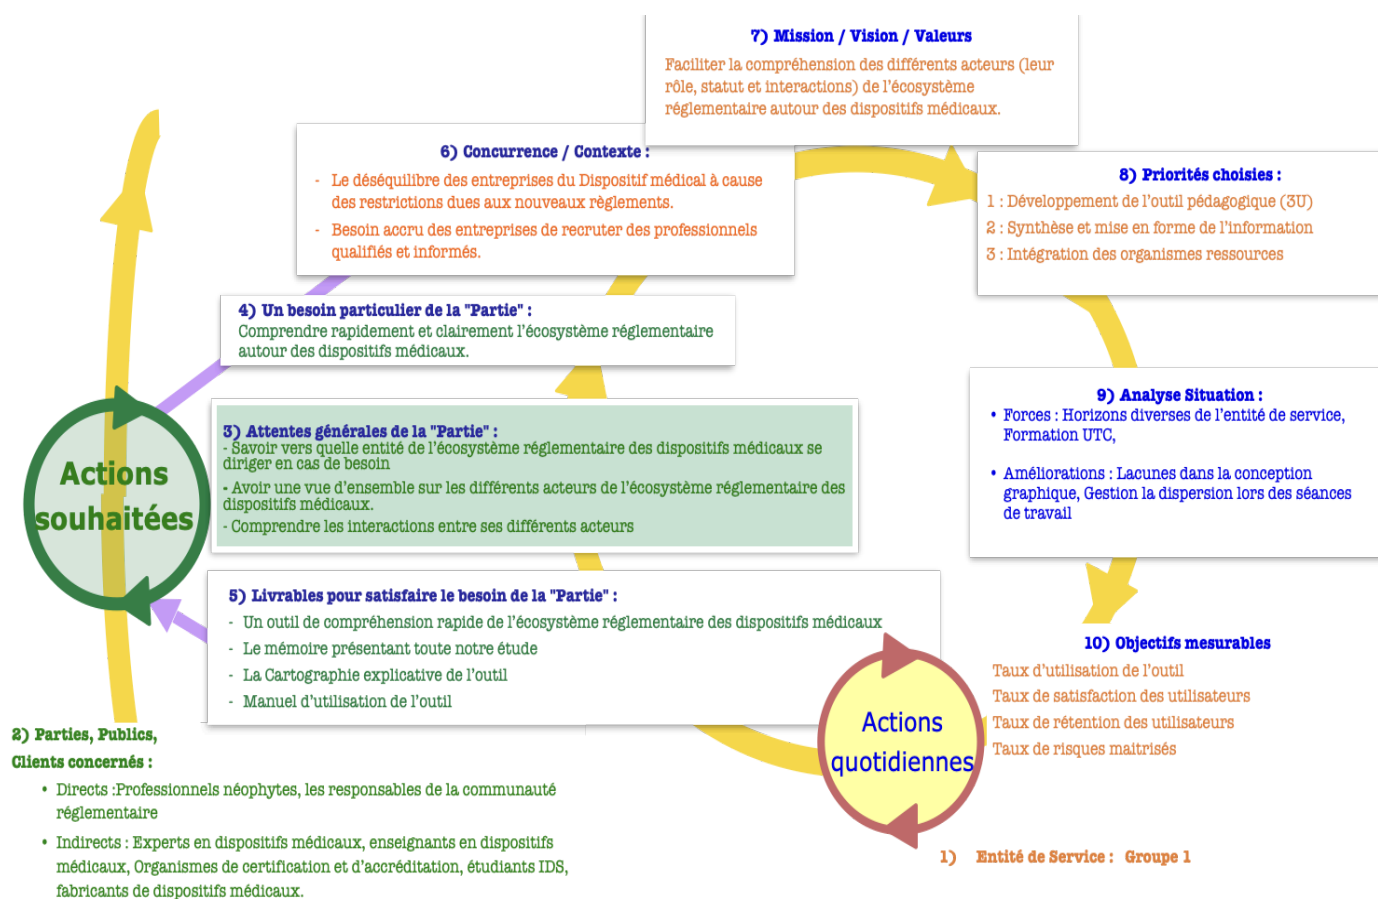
7) Mission / Vision / Valeurs

Faciliter la compréhension des différents acteurs (leur rôle, statut et interactions) de l'écosystème réglementaire autour des dispositifs médicaux.

6) Concurrence / Contexte :

- Le déséquilibre des entreprises du Dispositif médical à cause des restrictions dues aux nouveaux règlements.
- Besoin accru des entreprises de recruter des professionnels qualifiés et informés.

8) Priorités choisies :

1 : Développement de l'outil pédagogique (3U)
2 : Synthèse et mise en forme de l'information
3 : Intégration des organismes ressources

4) Un besoin particulier de la "Partie" :

Comprendre rapidement et clairement l'écosystème réglementaire autour des dispositifs médicaux.

Actions souhaitées

3) Attentes générales de la "Partie" :

- Savoir vers quelle entité de l'écosystème réglementaire des dispositifs médicaux se diriger en cas de besoin
- Avoir une vue d'ensemble sur les différents acteurs de l'écosystème réglementaire des dispositifs médicaux.
- Comprendre les interactions entre ses différents acteurs

9) Analyse Situation :

• Forces : Horizons diverses de l'entité de service, Formation UTC,
• Améliorations : Lacunes dans la conception graphique, Gestion la dispersion lors des séances de travail

5) Livrables pour satisfaire le besoin de la "Partie" :

- Un outil de compréhension rapide de l'écosystème réglementaire des dispositifs médicaux
- Le mémoire présentant toute notre étude
- La Cartographie explicative de l'outil
- Manuel d'utilisation de l'outil

10) Objectifs mesurables

Taux d'utilisation de l'outil
Taux de satisfaction des utilisateurs
Taux de rétention des utilisateurs
Taux de risques maitrisés

Actions quotidiennes

2) Parties, Publics, Clients concernés :

• Directs :Professionnels néophytes, les responsables de la communauté réglementaire
• Indirects : Experts en dispositifs médicaux, enseignants en dispositifs médicaux, Organismes de certification et d'accréditation, étudiants IDS, fabricants de dispositifs médicaux.

1) Entité de Service : Groupe 1